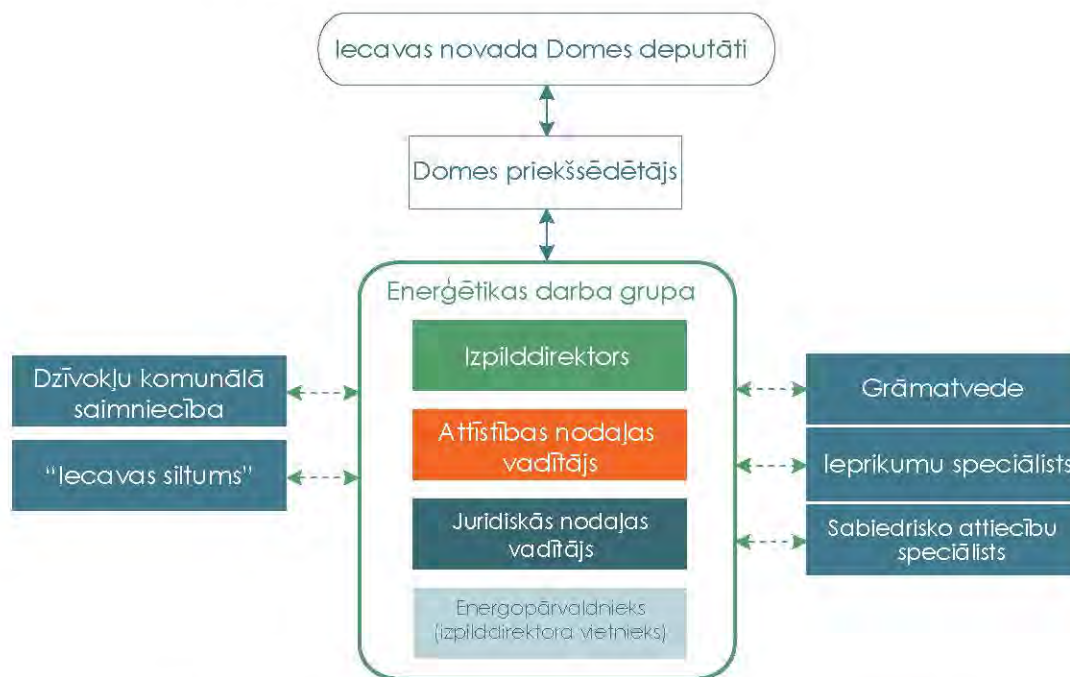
Iecavas novada Domes deputāti

Domes priekšsēdētājs

Enerģētikas darba grupa

Izpilddirektors

Attīstības nodaļas vadītājs

Juridiskās nodaļas vadītājs

Energopārvaldnieks (izpilddirektora vietnieks)

Dzīvokļu komunālā saimniecība

"Iecavas siltums"

Grāmatvede

Iepirkumu speciālists

Sabiedrisko attiecību speciālists